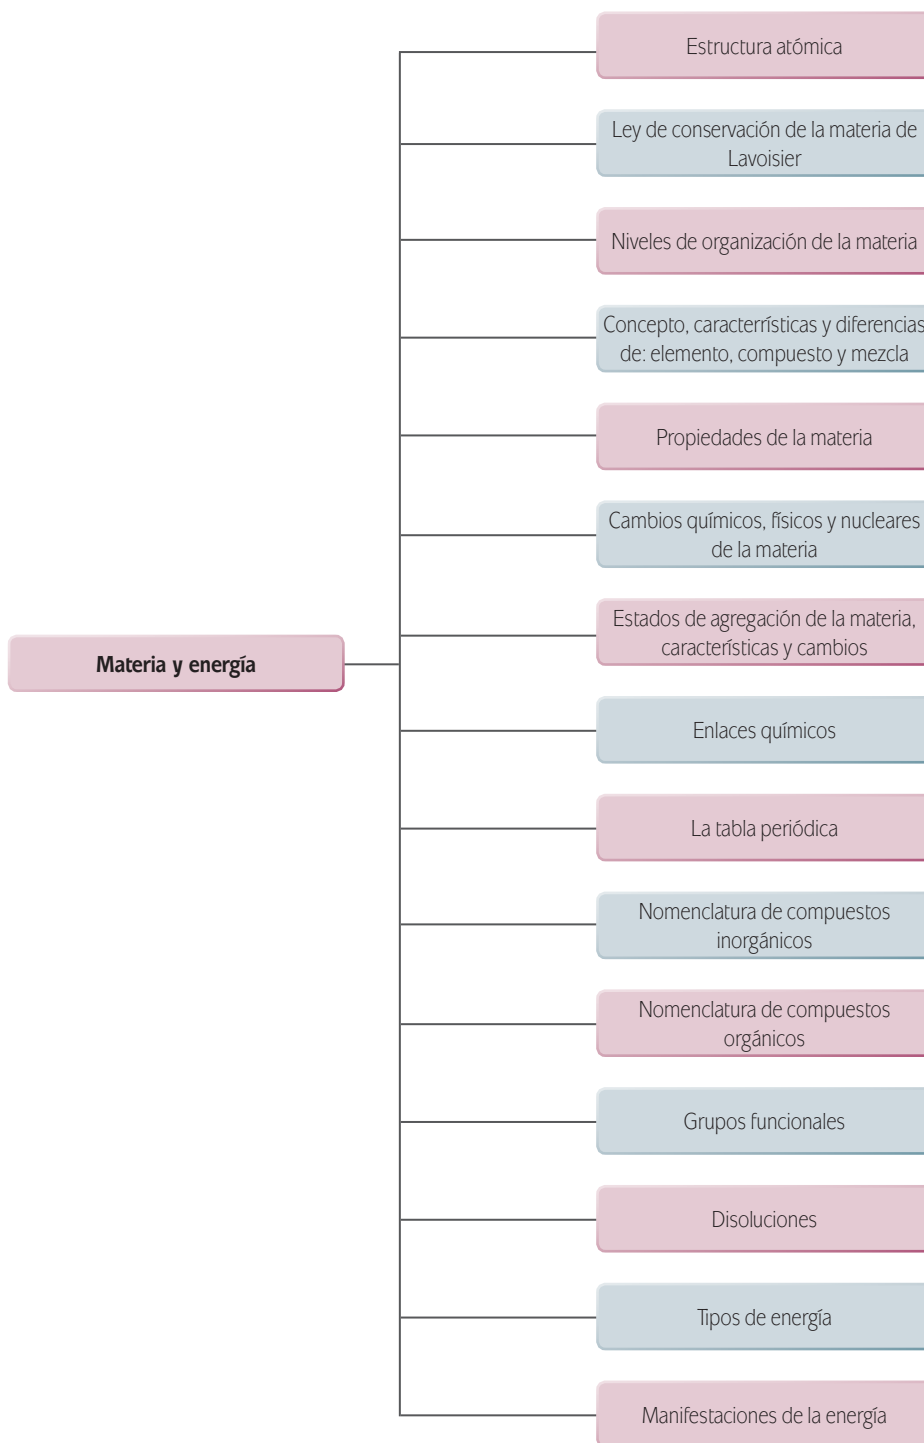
Materia y energía

Estructura atómica

Ley de conservación de la materia de Lavoisier

Niveles de organización de la materia

Concepto, características y diferencias de: elemento, compuesto y mezcla

Propiedades de la materia

Cambios químicos, físicos y nucleares de la materia

Estados de agregación de la materia, características y cambios

Enlaces químicos

La tabla periódica

Nomenclatura de compuestos inorgánicos

Nomenclatura de compuestos orgánicos

Grupos funcionales

Disoluciones

Tipos de energía

Manifestaciones de la energía